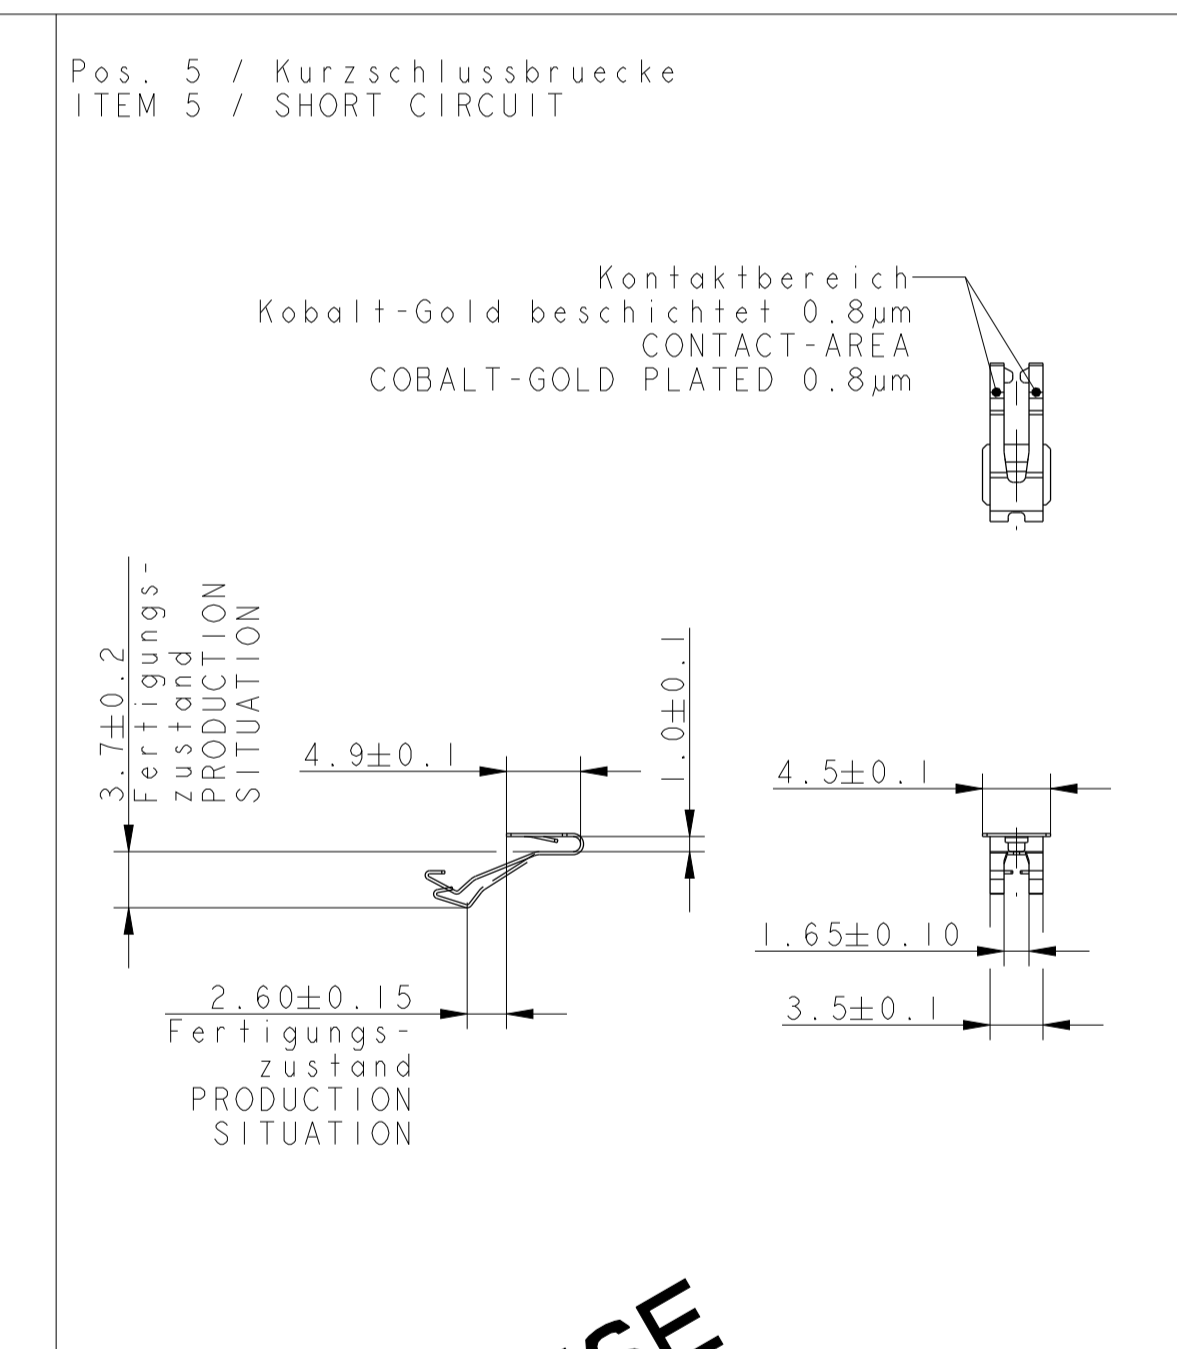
Pos. 5 / Kurzschlussbruecke
ITEM 5 / SHORT CIRCUIT

Kontaktbereich
Kobalt-Gold beschichtet 0.8µm
CONTACT-AREA
COBALT-GOLD PLATED 0.8µm

3.7±0.2
Fertigungs-
zustand
PRODUCTION
SITUATION

4.9±0.1

1.0±0.1

4.5±0.1

1.65±0.10

2.60±0.15
Fertigungs-
zustand
PRODUCTION
SITUATION

3.5±0.1

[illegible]SE